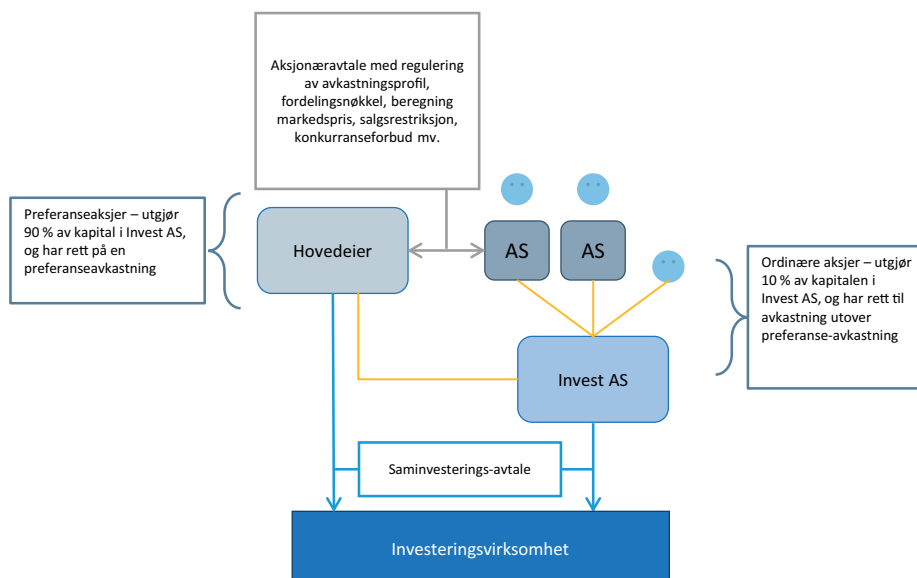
Aksjonæravtale med regulering av avkastningsprofil, fordelingsnøkkel, beregning markedspris, salgsrestriksjon, konkurranseforbud mv.

Preferanseaksjer – utgjør 90 % av kapital i Invest AS, og har rett på en preferanseavkastning

Hovedeier

AS

AS

Ordinære aksjer – utgjør 10 % av kapitalen i Invest AS, og har rett til avkastning utover preferanse-avkastning

Invest AS

Saminvesterings-avtale

Investeringsvirksomhet